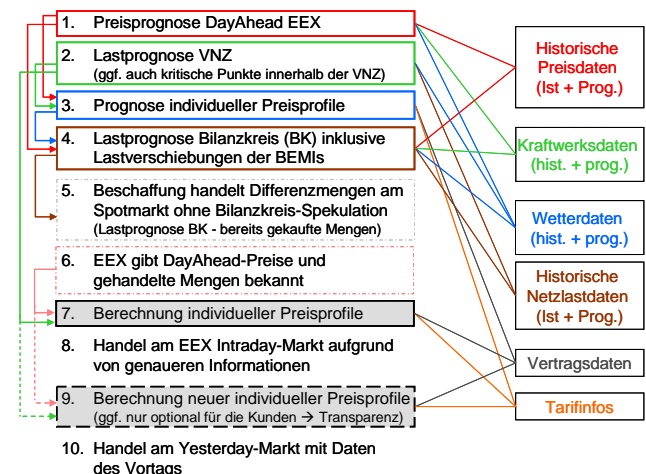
1. Preisprognose DayAhead EEX

2. Lastprognose VNZ
(ggf. auch kritische Punkte innerhalb der VNZ)

3. Prognose individueller Preisprofile

4. Lastprognose Bilanzkreis (BK) inklusive Lastverschiebungen der BEMIs

5. Beschaffung handelt Differenzmengen am Spotmarkt ohne Bilanzkreis-Spekulation
(Lastprognose BK - bereits gekaufte Mengen)

6. EEX gibt DayAhead-Preise und gehandelte Mengen bekannt

7. Berechnung individueller Preisprofile

8. Handel am EEX Intraday-Markt aufgrund von genaueren Informationen

9. Berechnung neuer individueller Preisprofile
(ggf. nur optional für die Kunden → Transparenz)

10. Handel am Yesterday-Markt mit Daten des Vortags

Historische Preisdaten (Ist + Prog.)

Kraftwerksdaten (hist. + prog.)

Wetterdaten (hist. + prog.)

Historische Netzlastdaten (Ist + Prog.)

Vertragsdaten

Tarifinfos